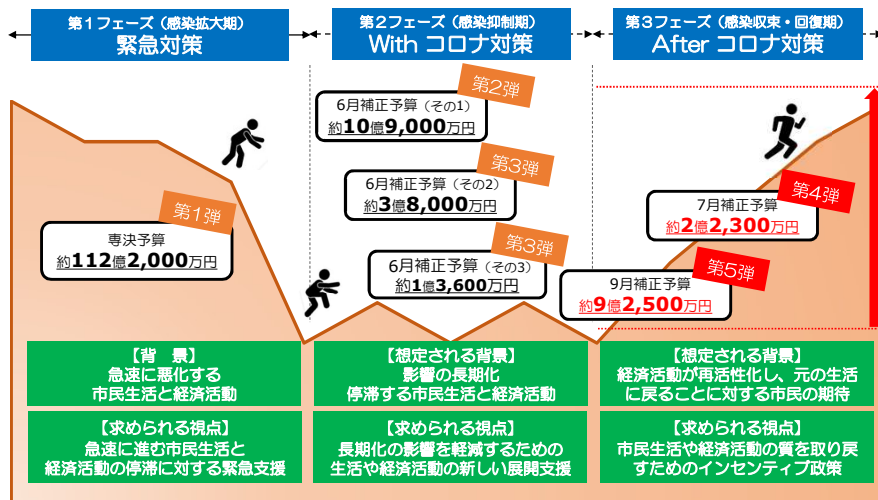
第１フェーズ（感染拡大期）
緊急対策

第２フェーズ（感染抑制期）
With コロナ対策

第３フェーズ（感染収束・回復期）
After コロナ対策

第1弾
専決予算
約112億2,000万円

第2弾
6月補正予算（その1）
約10億9,000万円

第3弾
6月補正予算（その2）
約3億8,000万円

第3弾
6月補正予算（その3）
約1億3,600万円

第4弾
7月補正予算
約2億2,300万円

第5弾
9月補正予算
約9億2,500万円

【背　景】
急速に悪化する
市民生活と経済活動

【求められる視点】
急速に進む市民生活と
経済活動の停滞に対する緊急支援

【想定される背景】
影響の長期化
停滞する市民生活と経済活動

【求められる視点】
長期化の影響を軽減するための
生活や経済活動の新しい展開支援

【想定される背景】
経済活動が再活性化し、元の生活
に戻ることに対する市民の期待

【求められる視点】
市民生活や経済活動の質を取り戻
すためのインセンティブ政策